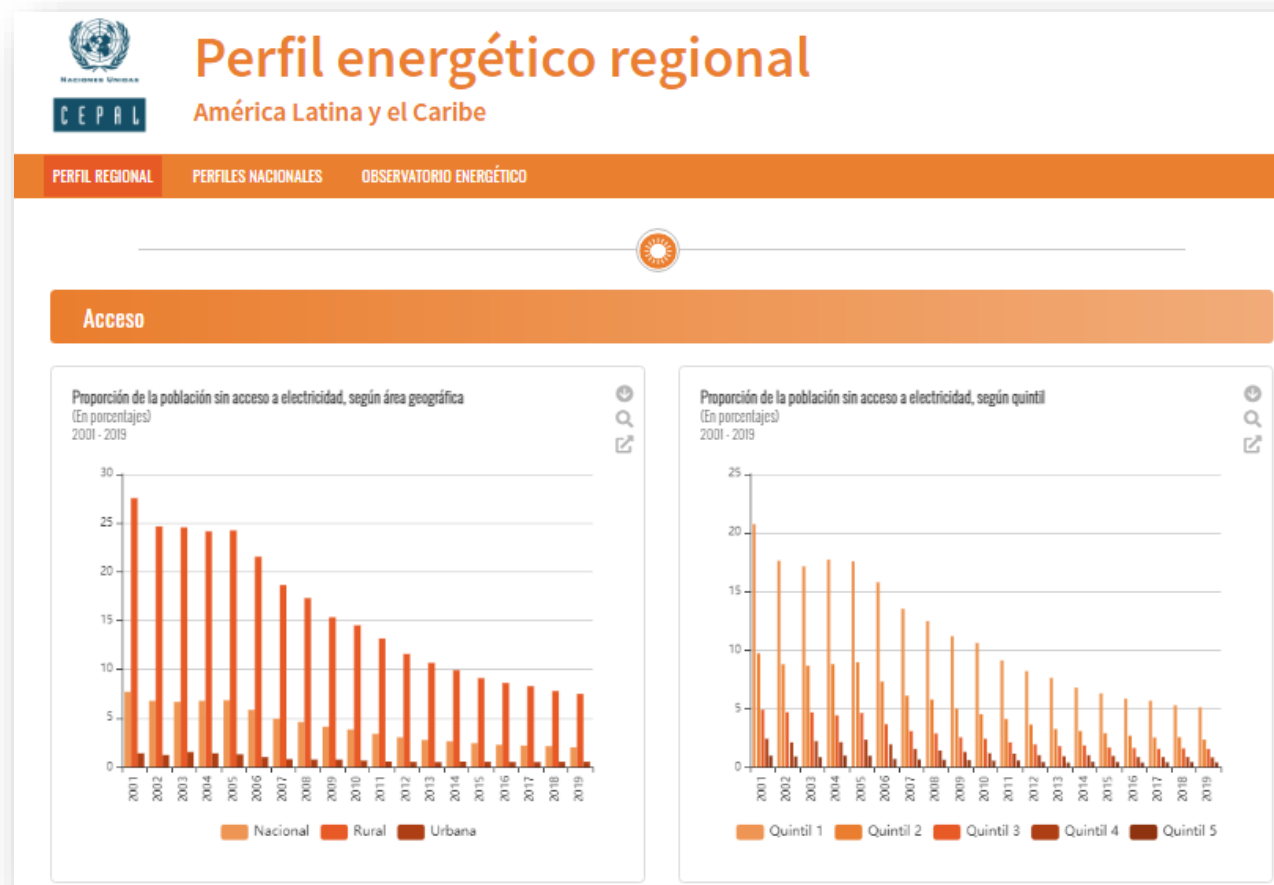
Naciones Unidas
CEPAL

Perfil energético regional
América Latina y el Caribe

PERFIL REGIONAL
PERFILES NACIONALES
OBSERVATORIO ENERGÉTICO

Acceso

Proporción de la población sin acceso a electricidad, según área geográfica
(En porcentajes)
2001 - 2019

30
25
20
15
10
5
0

2001 2002 2003 2004 2005 2006 2007 2008 2009 2010 2011 2012 2013 2014 2015 2016 2017 2018 2019

Nacional Rural Urbana

Proporción de la población sin acceso a electricidad, según quintil
(En porcentajes)
2001 - 2019

25
20
15
10
5
0

2001 2002 2003 2004 2005 2006 2007 2008 2009 2010 2011 2012 2013 2014 2015 2016 2017 2018 2019

Quintil 1 Quintil 2 Quintil 3 Quintil 4 Quintil 5